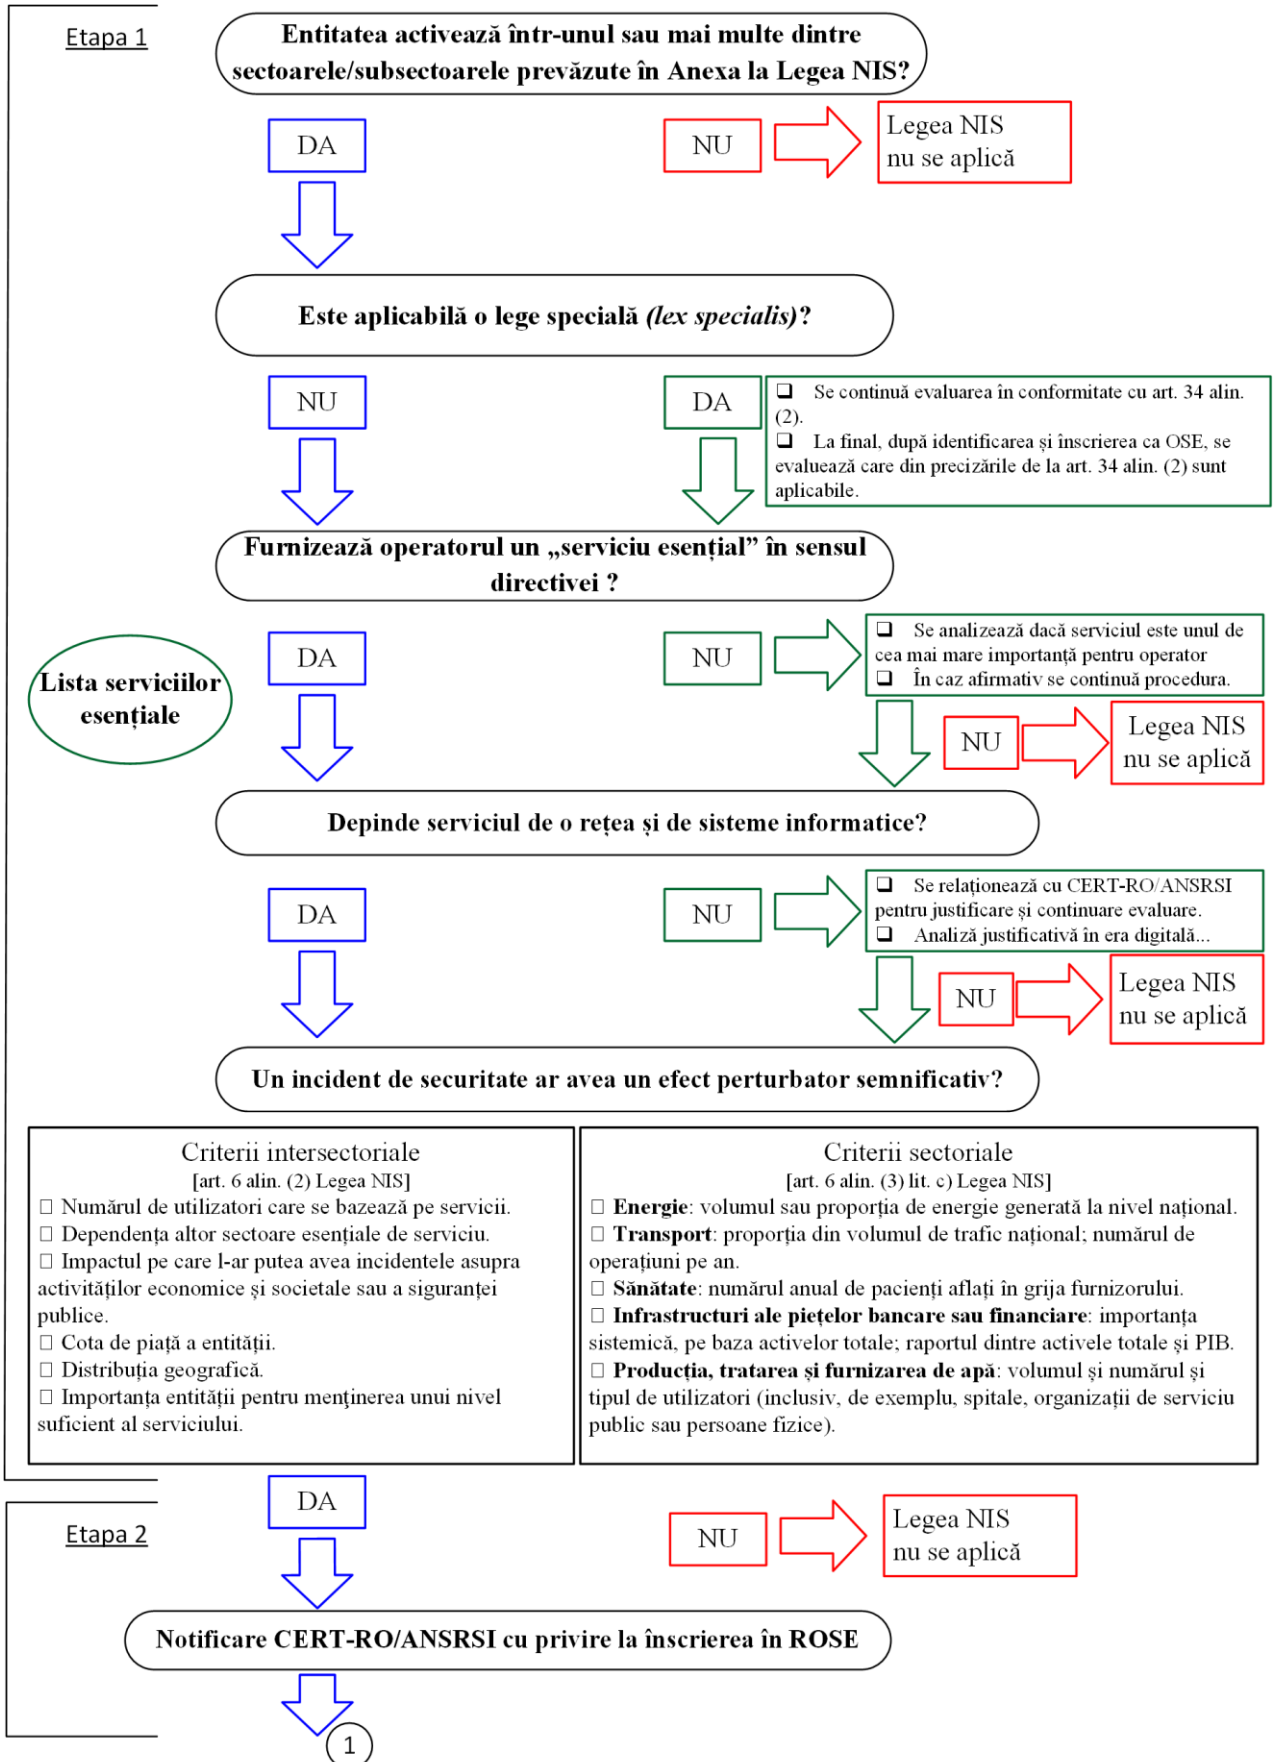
Etapa 1

Entitatea activează într-unul sau mai multe dintre sectoarele/subsectoarele prevăzute în Anexa la Legea NIS?

DA

NU

Legea NIS nu se aplică

Este aplicabilă o lege specială *(lex specialis)*?

NU

DA

❑ Se continuă evaluarea în conformitate cu art. 34 alin. (2).
❑ La final, după identificarea și înscrierea ca OSE, se evaluează care din precizările de la art. 34 alin. (2) sunt aplicabile.

Furnizează operatorul un „serviciu esențial” în sensul directivei ?

Lista serviciilor esențiale

DA

NU

❑ Se analizează dacă serviciul este unul de cea mai mare importanță pentru operator
❑ În caz afirmativ se continuă procedura.

NU

Legea NIS nu se aplică

Depinde serviciul de o rețea și de sisteme informatice?

DA

NU

❑ Se relaționează cu CERT-RO/ANSRSI pentru justificare și continuare evaluare.
❑ Analiză justificativă în era digitală...

NU

Legea NIS nu se aplică

Un incident de securitate ar avea un efect perturbator semnificativ?

Criterii intersectoriale
[art. 6 alin. (2) Legea NIS]
☐ Numărul de utilizatori care se bazează pe servicii.
☐ Dependența altor sectoare esențiale de serviciu.
☐ Impactul pe care l-ar putea avea incidentele asupra activităților economice și societale sau a siguranței publice.
☐ Cota de piață a entității.
☐ Distribuția geografică.
☐ Importanța entității pentru menținerea unui nivel suficient al serviciului.

Criterii sectoriale
[art. 6 alin. (3) lit. c) Legea NIS]
☐ **Energie**: volumul sau proporția de energie generată la nivel național.
☐ **Transport**: proporția din volumul de trafic național; numărul de operațiuni pe an.
☐ **Sănătate**: numărul anual de pacienți aflați în grija furnizorului.
☐ **Infrastructuri ale piețelor bancare sau financiare**: importanța sistemică, pe baza activelor totale; raportul dintre activele totale și PIB.
☐ **Producția, tratarea și furnizarea de apă**: volumul și numărul și tipul de utilizatori (inclusiv, de exemplu, spitale, organizații de serviciu public sau persoane fizice).

DA

Etapa 2

NU

Legea NIS nu se aplică

Notificare CERT-RO/ANSRSI cu privire la înscrierea în ROSE

1